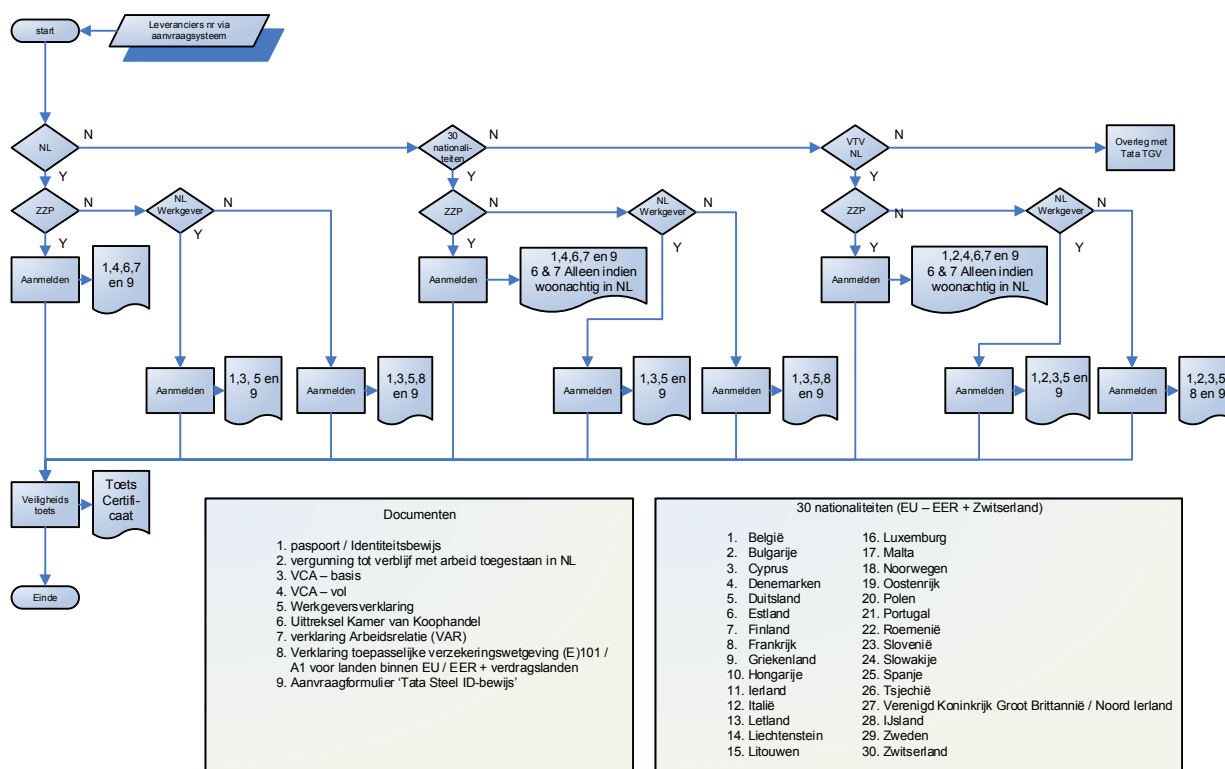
start

Leveranciers nr via aanvraagsysteem

NL
N
Y
ZZP
N
Y
NL Werkgever
N
Y
Aanmelden
1,4,6,7 en 9
Aanmelden
1,3, 5 en 9
Aanmelden
1,3,5,8 en 9

30 nationaliteiten
N
Y
ZZP
Y
NL Werkgever
N
Y
Aanmelden
1,4,6,7 en 9
6 & 7 Alleen indien woonachtig in NL
Aanmelden
1,3,5 en 9
Aanmelden
1,3,5,8 en 9

VTV NL
N
Y
Overleg met Tata TGV
ZZP
Y
NL Werkgever
N
Y
Aanmelden
1,2,4,6,7 en 9
6 & 7 Alleen indien woonachtig in NL
Aanmelden
1,2,3,5 en 9
Aanmelden
1,2,3,5 8 en 9

Veiligheids toets
Toets Certificaat
Einde

Documenten

1. paspoort / Identiteitsbewijs
2. vergunning tot verblijf met arbeid toegestaan in NL
3. VCA – basis
4. VCA – vol
5. Werkgeversverklaring
6. Uittreksel Kamer van Koophandel
7. verklaring Arbeidsrelatie (VAR)
8. Verklaring toepasselijke verzekeringswetgeving (E)101 / A1 voor landen binnen EU / EER + verdragslanden
9. Aanvraagformulier 'Tata Steel ID-bewijs'

30 nationaliteiten (EU – EER + Zwitserland)

1. België
2. Bulgarije
3. Cyprus
4. Denemarken
5. Duitsland
6. Estland
7. Finland
8. Frankrijk
9. Griekenland
10. Hongarije
11. Ierland
12. Italië
13. Letland
14. Liechtenstein
15. Litouwen
16. Luxemburg
17. Malta
18. Noorwegen
19. Oostenrijk
20. Polen
21. Portugal
22. Roemenië
23. Slovenië
24. Slowakije
25. Spanje
26. Tsjechië
27. Verenigd Koninkrijk Groot Brittannië / Noord Ierland
28. IJsland
29. Zweden
30. Zwitserland